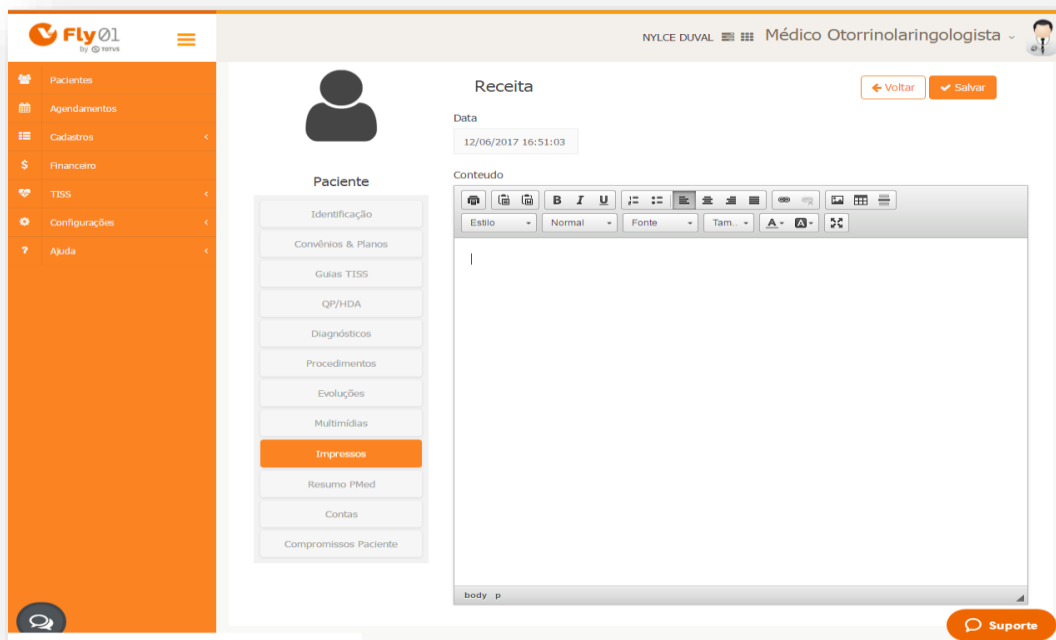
Fly01
by TOTVS

NYLCE DUVAL Médico Otorrinolaringologista

Pacientes
Agendamentos
Cadastros
Financeiro
TISS
Configurações
Ajuda

Paciente
Identificação
Convênios & Planos
Guias TISS
QP/HDA
Diagnósticos
Procedimentos
Evoluções
Multimídias
Impressos
Resumo PMed
Contas
Compromissos Paciente

Receita
Voltar
Salvar

Data
12/06/2017 16:51:03

Conteudo
B I U
Estilo
Normal
Fonte
Tam...

body p

Suporte